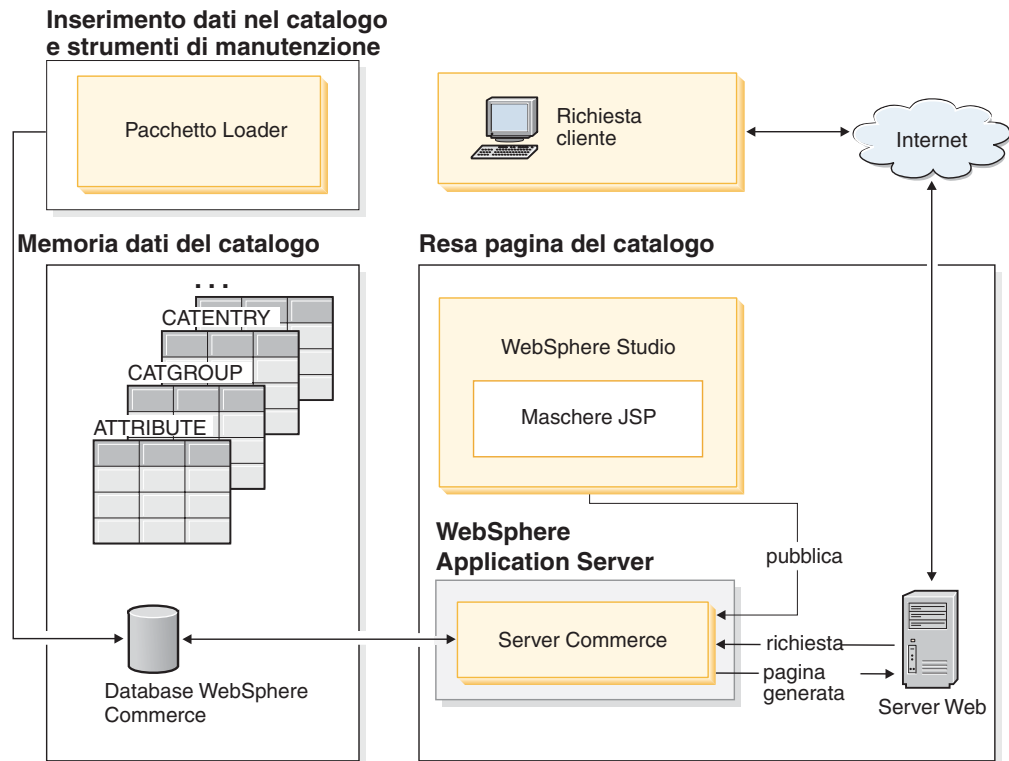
Inserimento dati nel catalogo e strumenti di manutenzione

Pacchetto Loader

Richiesta cliente

Internet

Memoria dati del catalogo

Resa pagina del catalogo

...

CATENTRY

CATGROUP

ATTRIBUTE

WebSphere Studio

Maschere JSP

WebSphere Application Server

pubblica

Server Commerce

richiesta

pagina generata

Database WebSphere Commerce

Server Web